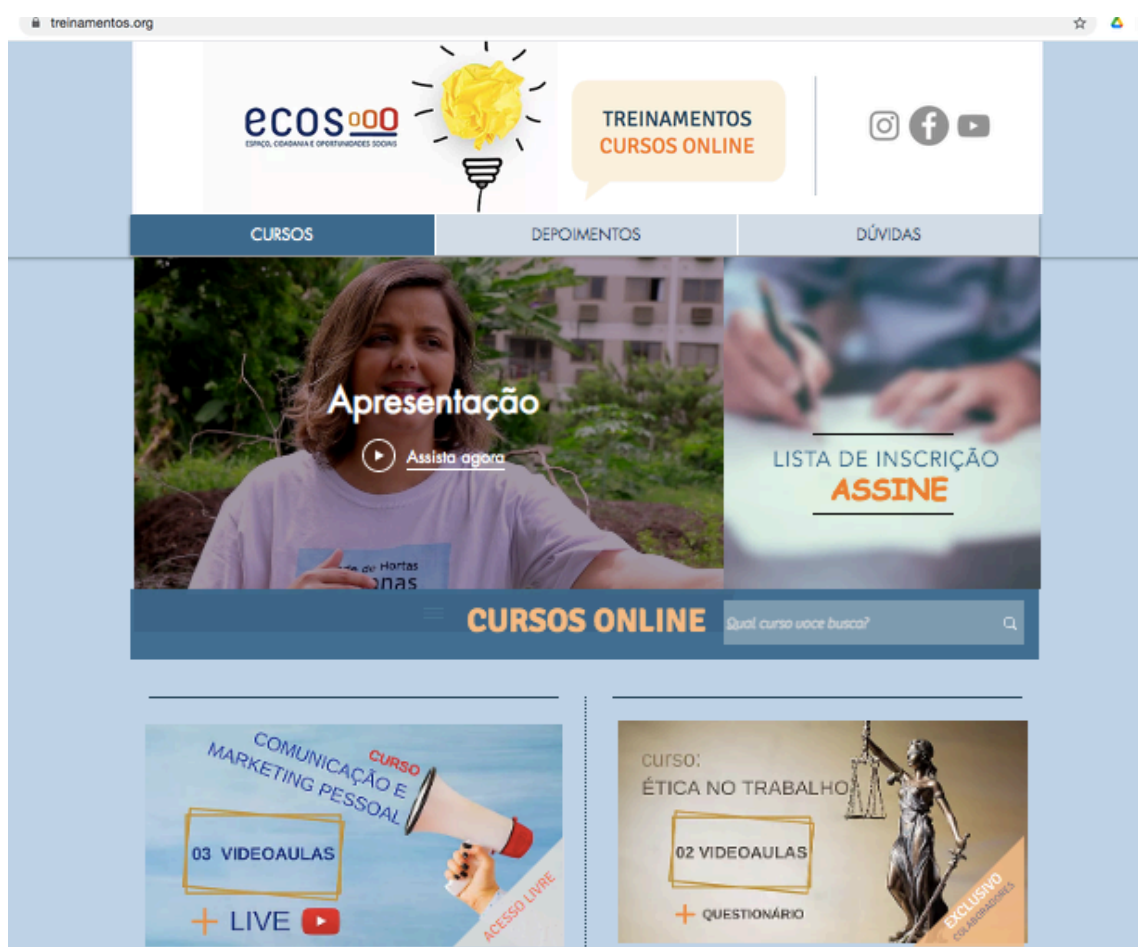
treinamentos.org

ecos ooo
ESPAÇO, CIDADANIA E OPORTUNIDADES SOCIAIS

TREINAMENTOS
CURSOS ONLINE

CURSOS
DEPOIMENTOS
DÚVIDAS

Apresentação
Assista agora

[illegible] de Hortas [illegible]nas

LISTA DE INSCRIÇÃO
ASSINE

CURSOS ONLINE
Qual curso voce busca?

CURSO
COMUNICAÇÃO E MARKETING PESSOAL
03 VIDEOAULAS
+ LIVE
ACESSO LIVRE

curso:
ÉTICA NO TRABALHO
02 VIDEOAULAS
+ QUESTIONÁRIO
EXCLUSIVO
COLABORADORES